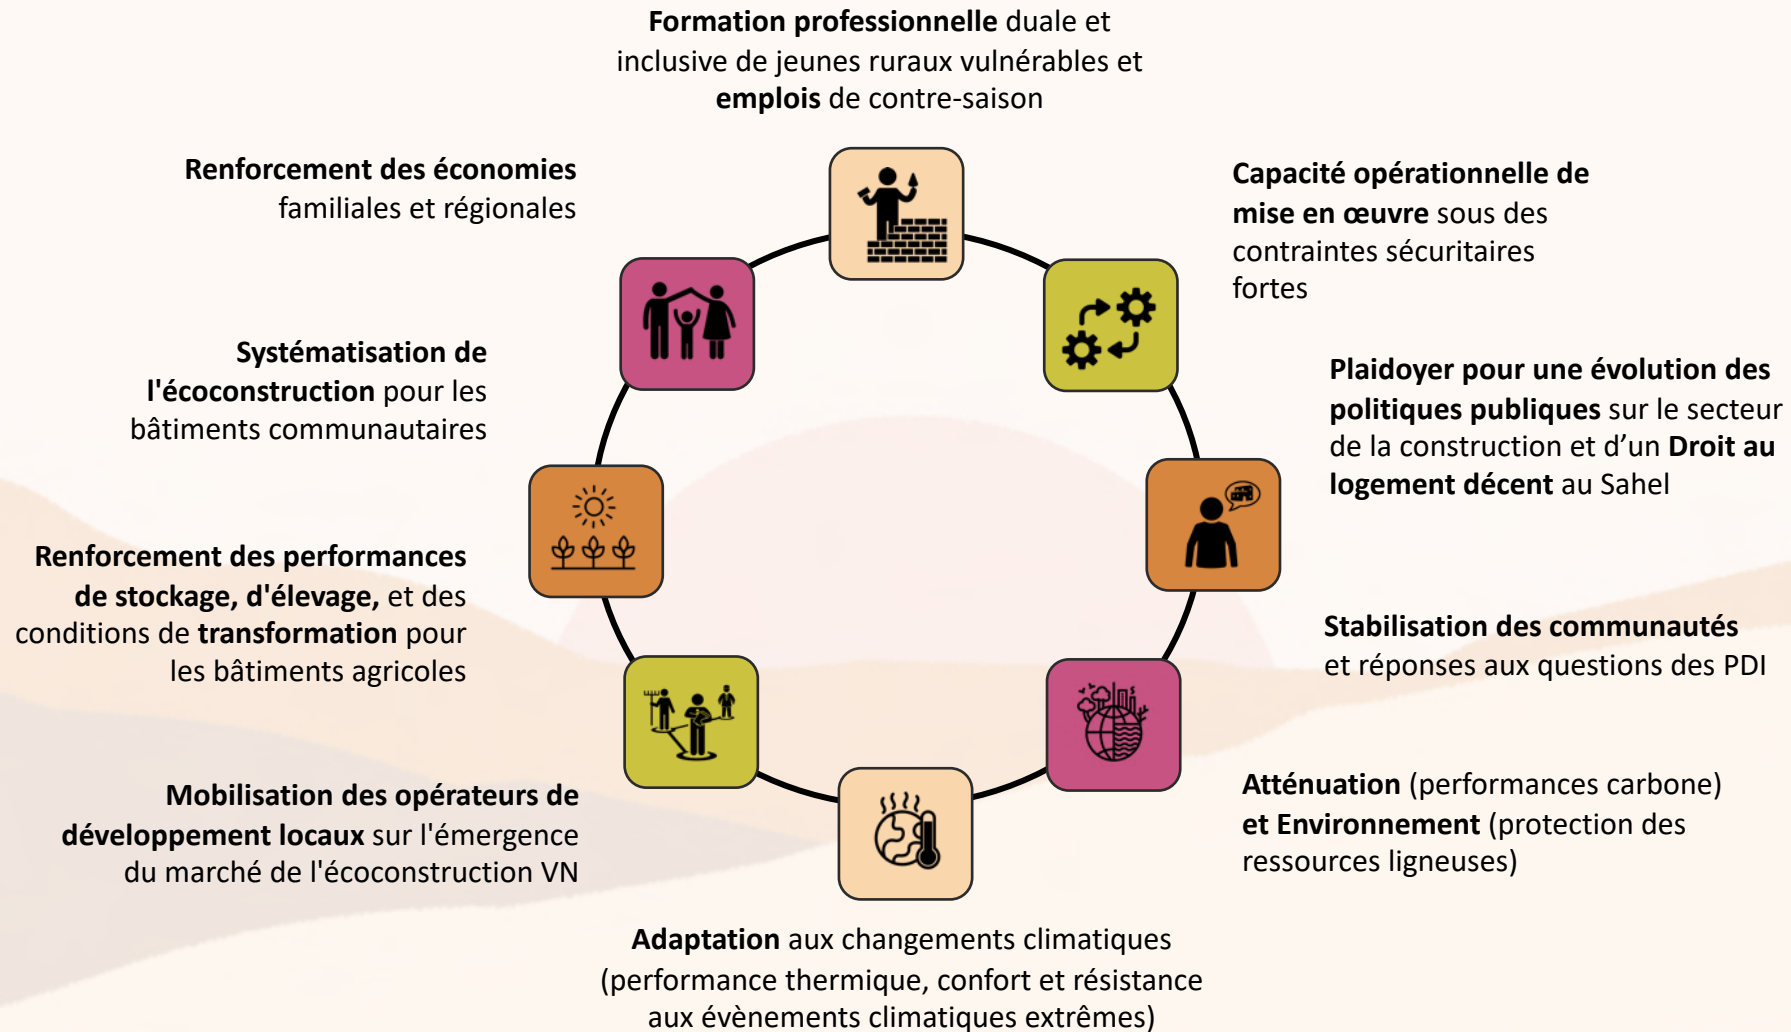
Formation professionnelle duale et inclusive de jeunes ruraux vulnérables et emplois de contre-saison

Capacité opérationnelle de mise en œuvre sous des contraintes sécuritaires fortes

Plaidoyer pour une évolution des politiques publiques sur le secteur de la construction et d'un Droit au logement décent au Sahel

Stabilisation des communautés et réponses aux questions des PDI

Atténuation (performances carbone) et Environnement (protection des ressources ligneuses)

Adaptation aux changements climatiques (performance thermique, confort et résistance aux évènements climatiques extrêmes)

Mobilisation des opérateurs de développement locaux sur l'émergence du marché de l'écoconstruction VN

Renforcement des performances de stockage, d'élevage, et des conditions de transformation pour les bâtiments agricoles

Systématisation de l'écoconstruction pour les bâtiments communautaires

Renforcement des économies familiales et régionales